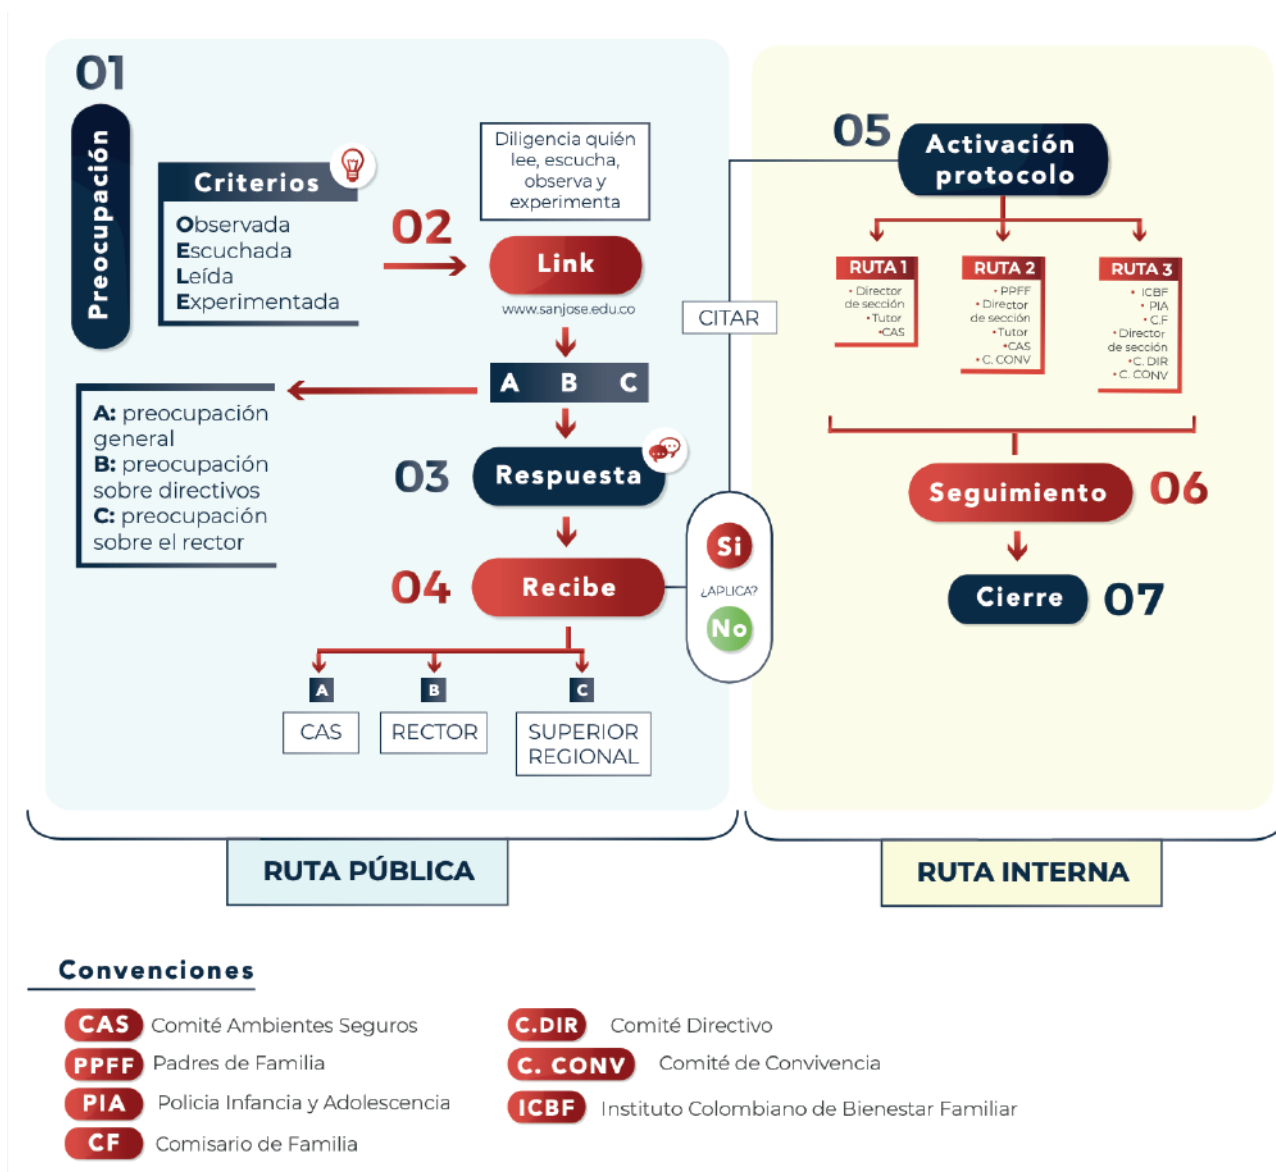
01

Preocupación

Criterios
Observada
Escuchada
Leída
Experimentada

Diligencia quién lee, escucha, observa y experimenta

02

Link

www.sanjose.edu.co

A B C

A: preocupación general
B: preocupación sobre directivos
C: preocupación sobre el rector

03

Respuesta

04

Recibe

A B C

CAS

RECTOR

SUPERIOR REGIONAL

Si
¿APLICA?
No

CITAR

05

Activación protocolo

RUTA 1
• Director de sección
• Tutor
• CAS

RUTA 2
• PPFF
• Director de sección
• Tutor
• CAS
• C. CONV

RUTA 3
• ICBF
• PIA
• C.F
• Director de sección
• C. DIR
• C. CONV

Seguimiento 06

Cierre 07

RUTA PÚBLICA

RUTA INTERNA

Convenciones

CAS Comité Ambientes Seguros
PPFF Padres de Familia
PIA Policia Infancia y Adolescencia
CF Comisario de Familia
C.DIR Comité Directivo
C. CONV Comité de Convivencia
ICBF Instituto Colombiano de Bienestar Familiar